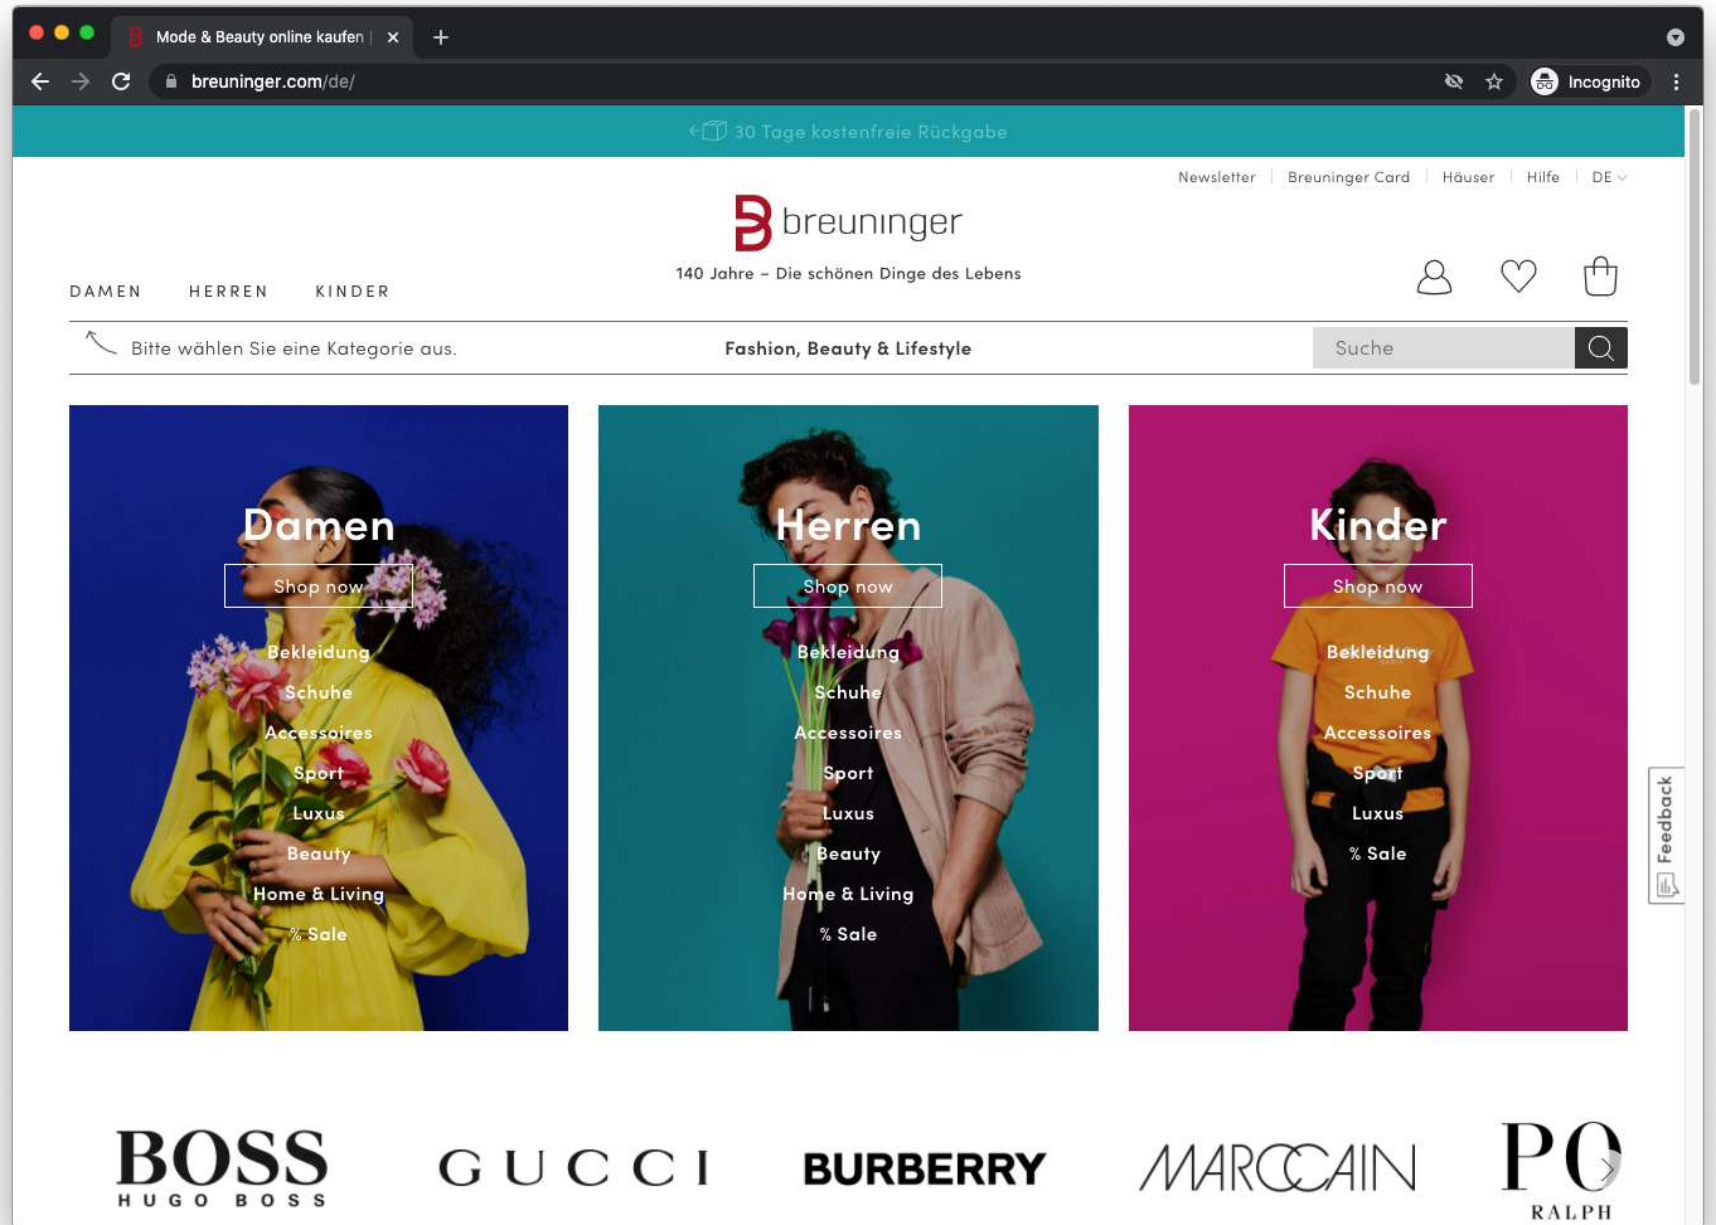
Mode & Beauty online kaufen | ×

breuninger.com/de/

Incognito

30 Tage kostenfreie Rückgabe

Newsletter | Breuninger Card | Häuser | Hilfe | DE

breuninger

140 Jahre – Die schönen Dinge des Lebens

DAMEN HERREN KINDER

Bitte wählen Sie eine Kategorie aus.

Fashion, Beauty & Lifestyle

Suche

Damen
Shop now
Bekleidung
Schuhe
Accessoires
Sport
Luxus
Beauty
Home & Living
% Sale

Herren
Shop now
Bekleidung
Schuhe
Accessoires
Sport
Luxus
Beauty
Home & Living
% Sale

Kinder
Shop now
Bekleidung
Schuhe
Accessoires
Sport
Luxus
% Sale

Feedback

BOSS HUGO BOSS

GUCCI

BURBERRY

MARCCAIN

PO RALPH